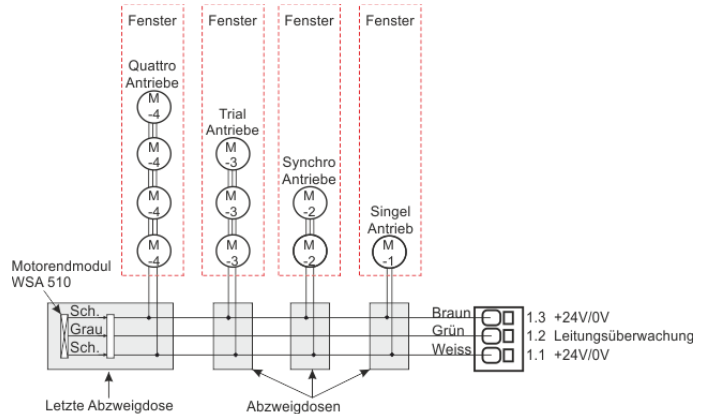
Fenster
Quattro Antriebe
M -4
M -4
M -4
M -4

Fenster
Trial Antriebe
M -3
M -3
M -3

Fenster
Synchro Antriebe
M -2
M -2

Fenster
Singel Antrieb
M -1

Motorendmodul WSA 510
Sch.
Grau
Sch.

Braun
Grün
Weiss

1.3 +24V/0V
1.2 Leitungsüberwachung
1.1 +24V/0V

Letzte Abzweigdose
Abzweigdosen